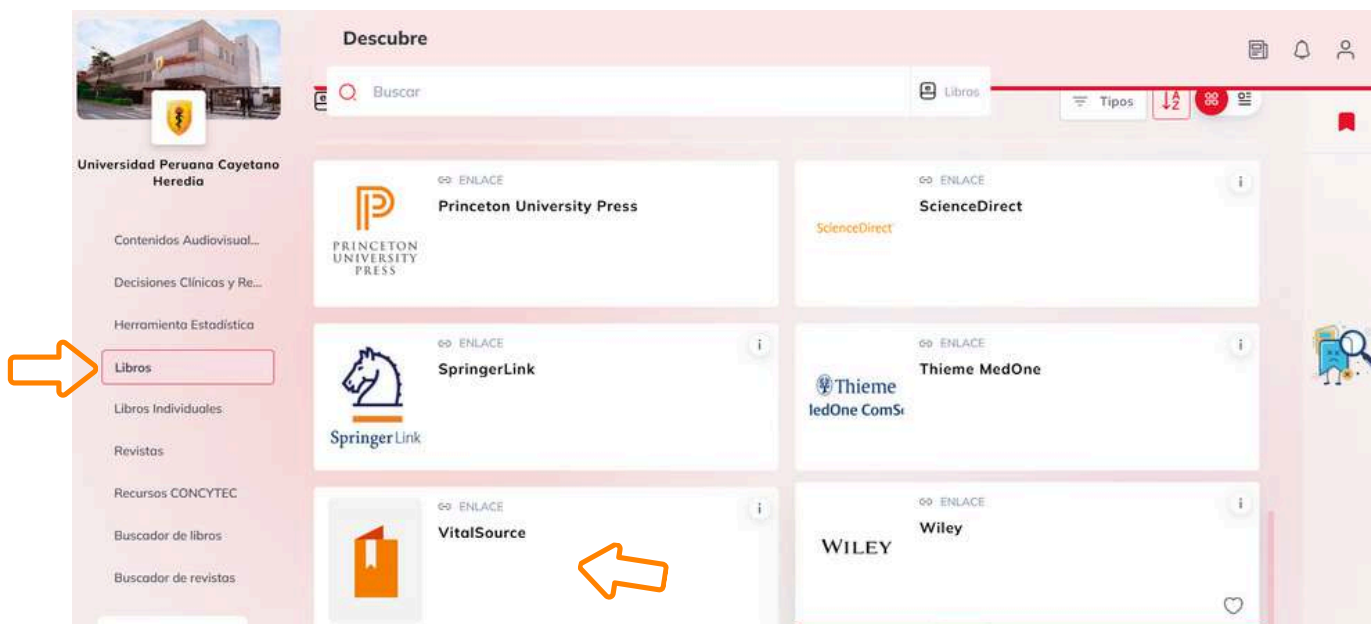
Universidad Peruana Cayetano Heredia

Contenidos Audiovisual...

Decisiones Clínicas y Re...

Herramienta Estadística

Libros

Libros Individuales

Revistas

Recursos CONCYTEC

Buscador de libros

Buscador de revistas

Descubre

Buscar

Libros

Tipos

ENLACE
Princeton University Press
PRINCETON UNIVERSITY PRESS

ENLACE
ScienceDirect
ScienceDirect

ENLACE
SpringerLink
Springer Link

ENLACE
Thieme MedOne
Thieme
ledOne ComS

ENLACE
VitalSource

ENLACE
Wiley
WILEY